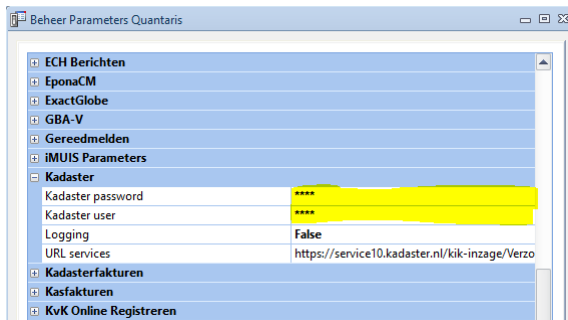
Beheer Parameters Quantaris

ECH Berichten
EponaCM
ExactGlobe
GBA-V
Gereedmelden
iMUIS Parameters
Kadaster

| | |
|---|---|
| Kadaster password | **** |
| Kadaster user | **** |
| Logging | False |
| URL services | https://service10.kadaster.nl/kik-inzage/Verzo |

Kadasterfakturen
Kasfakturen
KvK Online Registreren